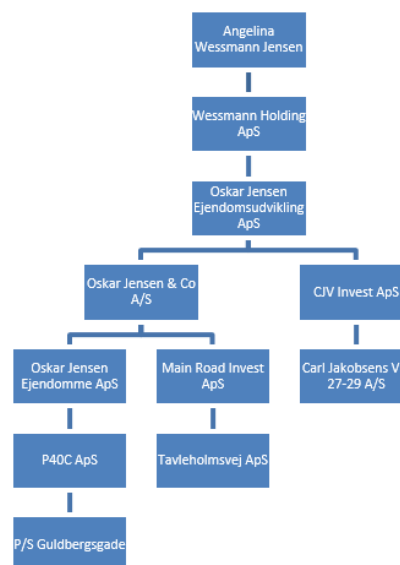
Angelina Wessmann Jensen

Wessmann Holding ApS

Oskar Jensen Ejendomsudvikling ApS

Oskar Jensen & Co A/S

CJV Invest ApS

Oskar Jensen Ejendomme ApS

Main Road Invest ApS

Carl Jakobsens V 27-29 A/S

P40C ApS

Tavleholmsvej ApS

P/S Guldbergsgade